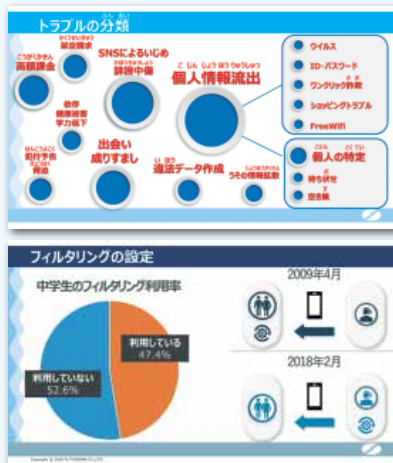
トラブルの分類

こうがくかきん
高額課金

かくうせいきゅう
架空請求

SNSによるいじめ
誹謗中傷

こじんじょうほうりゅうしゅつ
個人情報流出

ウイルス

ID・パスワード

ワンクリック詐欺

ショッピングトラブル

FreeWifi

依存
睡眠障害
学力低下

はんこうよこく
犯行予告

出会い
成りすまし

いほう
違法データ作成

うその情報拡散

こじん とくてい
個人の特定

待ち伏せ

空き巣

フィルタリングの設定

中学生のフィルタリング利用率

利用している
47.4%

利用していない
52.6%

2009年4月

2018年2月

Copyright © 2020 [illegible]